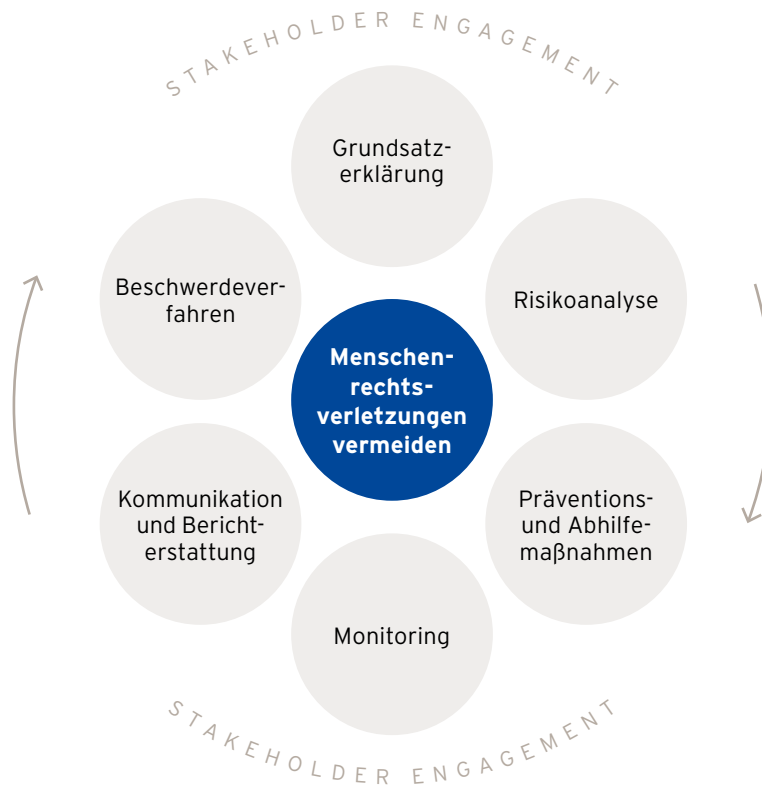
STAKEHOLDER ENGAGEMENT

Grundsatzerklärung

Beschwerdeverfahren

Risikoanalyse

Menschenrechtsverletzungen vermeiden

Kommunikation und Berichterstattung

Präventions- und Abhilfemaßnahmen

Monitoring

STAKEHOLDER ENGAGEMENT